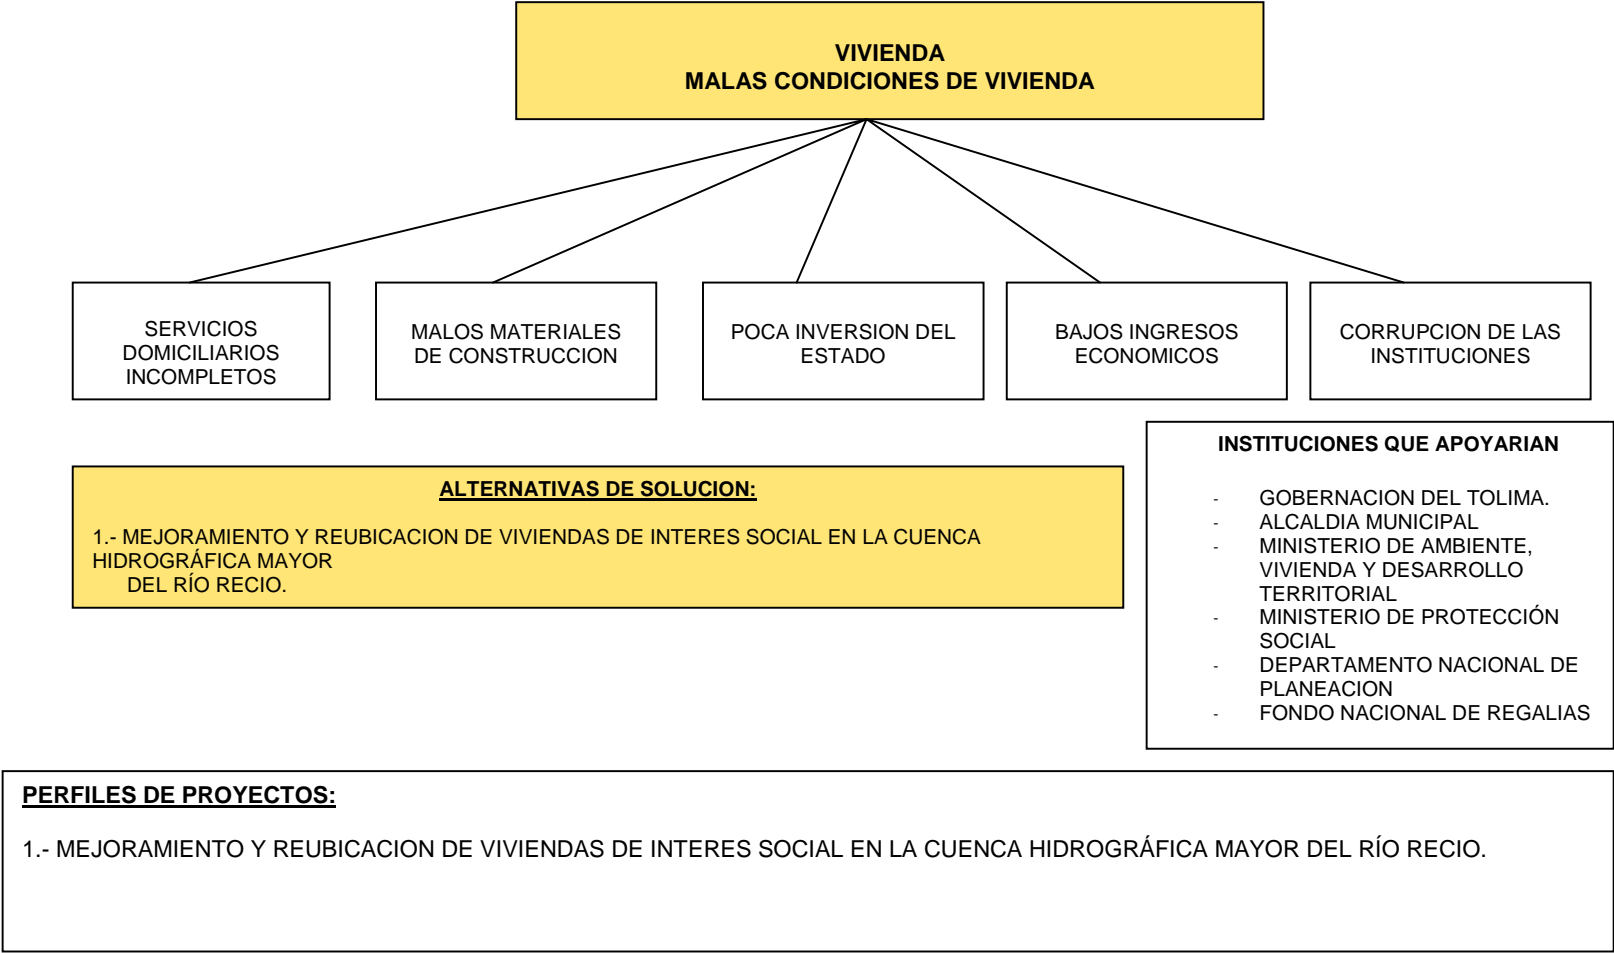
VIVIENDA
MALAS CONDICIONES DE VIVIENDA

SERVICIOS DOMICILIARIOS INCOMPLETOS

MALOS MATERIALES DE CONSTRUCCION

POCA INVERSION DEL ESTADO

BAJOS INGRESOS ECONOMICOS

CORRUPCION DE LAS INSTITUCIONES

ALTERNATIVAS DE SOLUCION:

1.- MEJORAMIENTO Y REUBICACION DE VIVIENDAS DE INTERES SOCIAL EN LA CUENCA HIDROGRÁFICA MAYOR DEL RÍO RECIO.

INSTITUCIONES QUE APOYARIAN

- GOBERNACION DEL TOLIMA.
- ALCALDIA MUNICIPAL
- MINISTERIO DE AMBIENTE, VIVIENDA Y DESARROLLO TERRITORIAL
- MINISTERIO DE PROTECCIÓN SOCIAL
- DEPARTAMENTO NACIONAL DE PLANEACION
- FONDO NACIONAL DE REGALIAS

PERFILES DE PROYECTOS:

1.- MEJORAMIENTO Y REUBICACION DE VIVIENDAS DE INTERES SOCIAL EN LA CUENCA HIDROGRÁFICA MAYOR DEL RÍO RECIO.